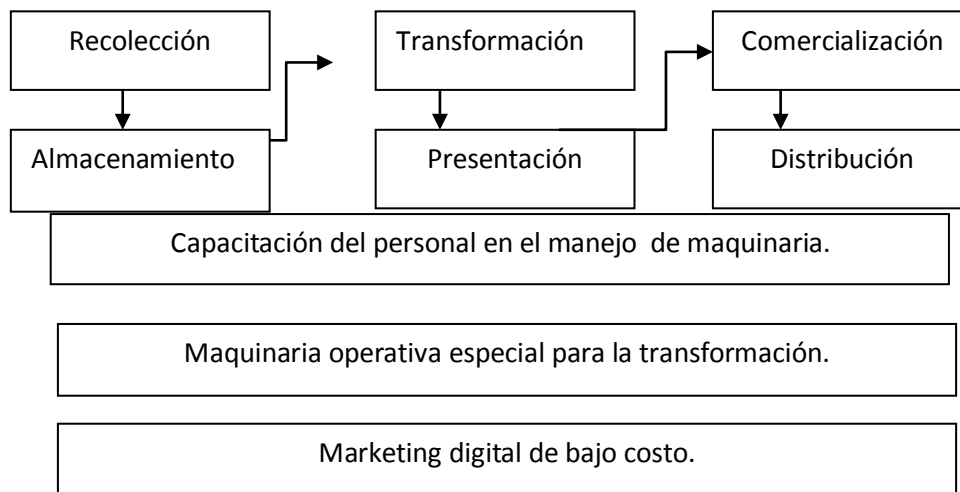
Recolección

Almacenamiento

Transformación

Presentación

Comercialización

Distribución

Capacitación del personal en el manejo de maquinaria.

Maquinaria operativa especial para la transformación.

Marketing digital de bajo costo.